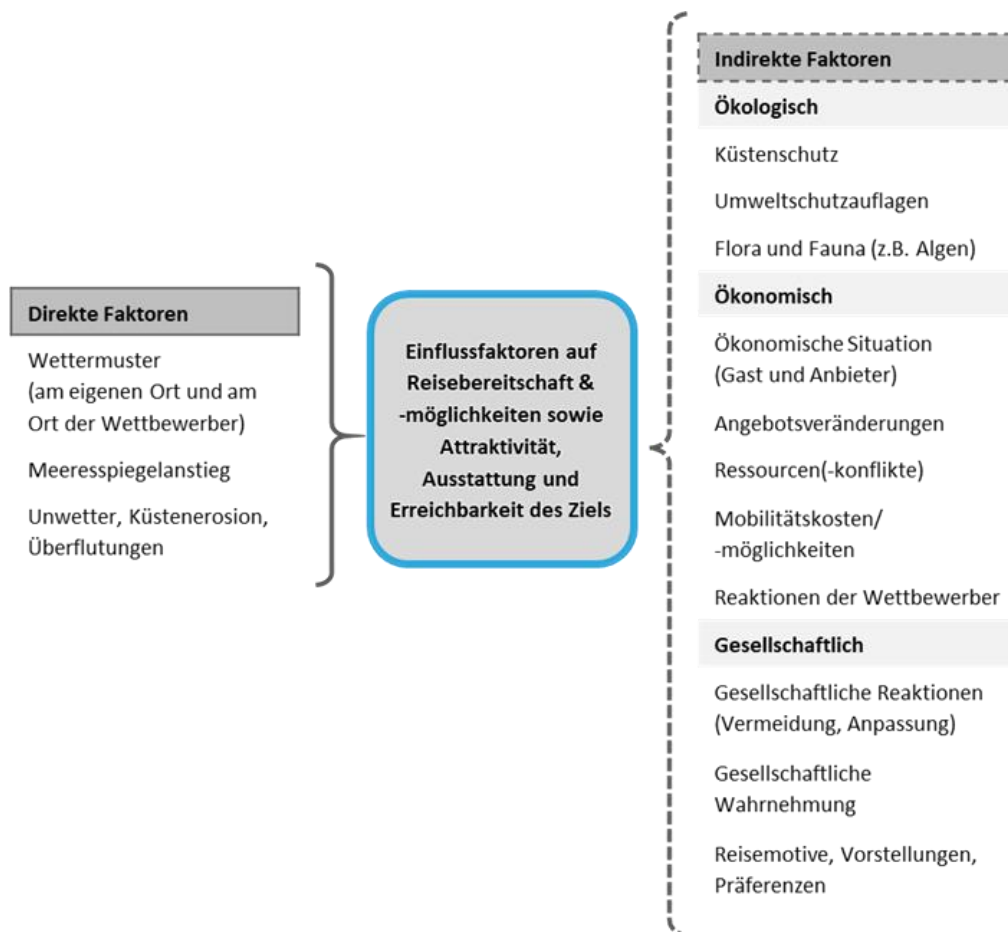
Direkte Faktoren

Wettermuster
(am eigenen Ort und am Ort der Wettbewerber)

Meeresspiegelanstieg

Unwetter, Küstenerosion, Überflutungen

Einflussfaktoren auf Reisebereitschaft & -möglichkeiten sowie Attraktivität, Ausstattung und Erreichbarkeit des Ziels

Indirekte Faktoren

Ökologisch

Küstenschutz

Umweltschutzauflagen

Flora und Fauna (z.B. Algen)

Ökonomisch

Ökonomische Situation
(Gast und Anbieter)

Angebotsveränderungen

Ressourcen(-konflikte)

Mobilitätskosten/
-möglichkeiten

Reaktionen der Wettbewerber

Gesellschaftlich

Gesellschaftliche Reaktionen
(Vermeidung, Anpassung)

Gesellschaftliche Wahrnehmung

Reisemotive, Vorstellungen, Präferenzen